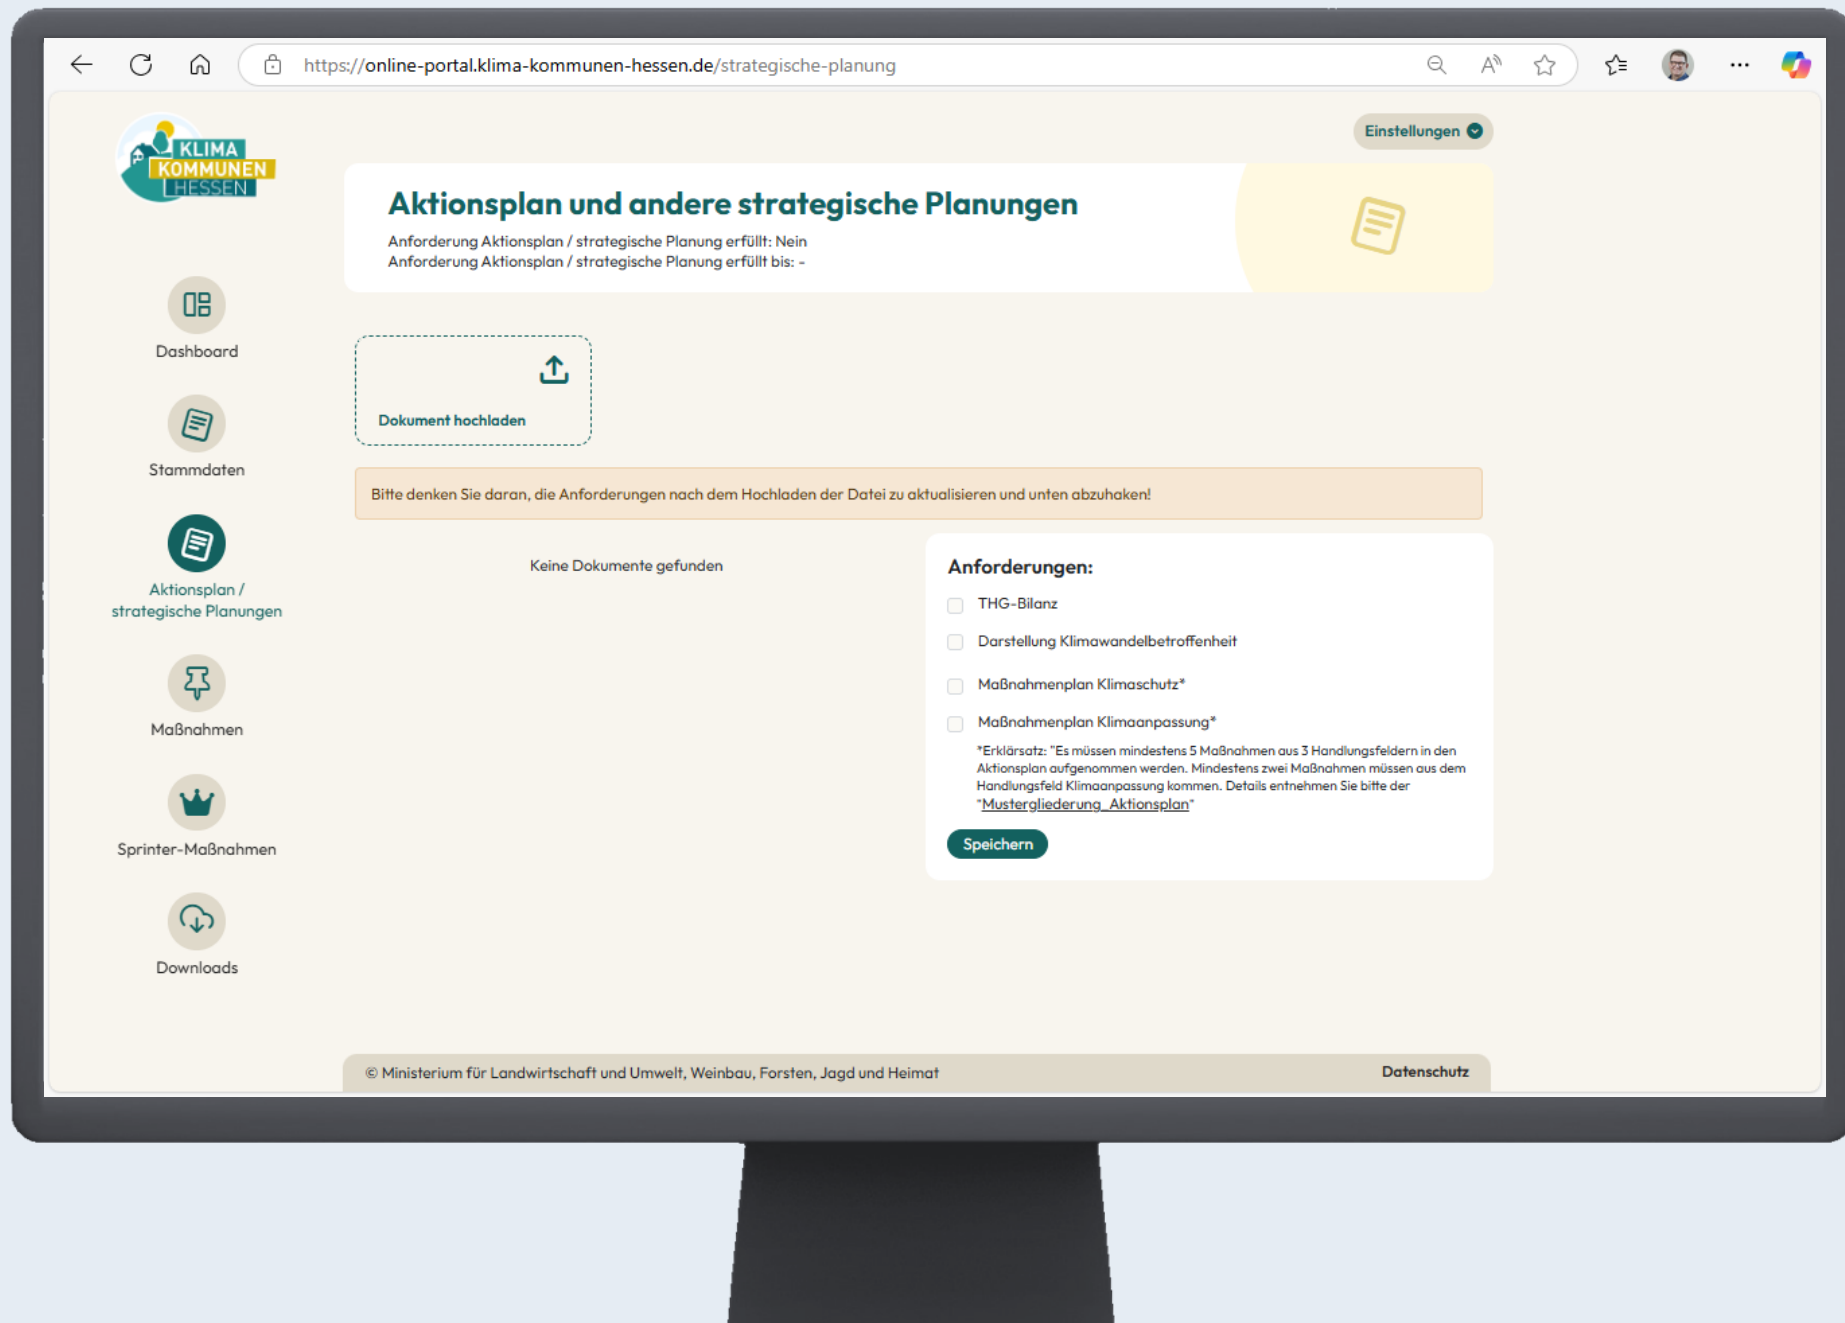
https://online-portal.klima-kommunen-hessen.de/strategische-planung

KLIMA KOMMUNEN HESSEN

Einstellungen

Aktionsplan und andere strategische Planungen

Anforderung Aktionsplan / strategische Planung erfüllt: Nein
Anforderung Aktionsplan / strategische Planung erfüllt bis: -

Dashboard

Stammdaten

Aktionsplan / strategische Planungen

Maßnahmen

Sprinter-Maßnahmen

Downloads

Dokument hochladen

Bitte denken Sie daran, die Anforderungen nach dem Hochladen der Datei zu aktualisieren und unten abzuhaken!

Keine Dokumente gefunden

Anforderungen:

THG-Bilanz

Darstellung Klimawandelbetroffenheit

Maßnahmenplan Klimaschutz*

Maßnahmenplan Klimaanpassung*

*Erklärsatz: "Es müssen mindestens 5 Maßnahmen aus 3 Handlungsfeldern in den Aktionsplan aufgenommen werden. Mindestens zwei Maßnahmen müssen aus dem Handlungsfeld Klimaanpassung kommen. Details entnehmen Sie bitte der "Mustergliederung_Aktionsplan"

Speichern

© Ministerium für Landwirtschaft und Umwelt, Weinbau, Forsten, Jagd und Heimat

Datenschutz